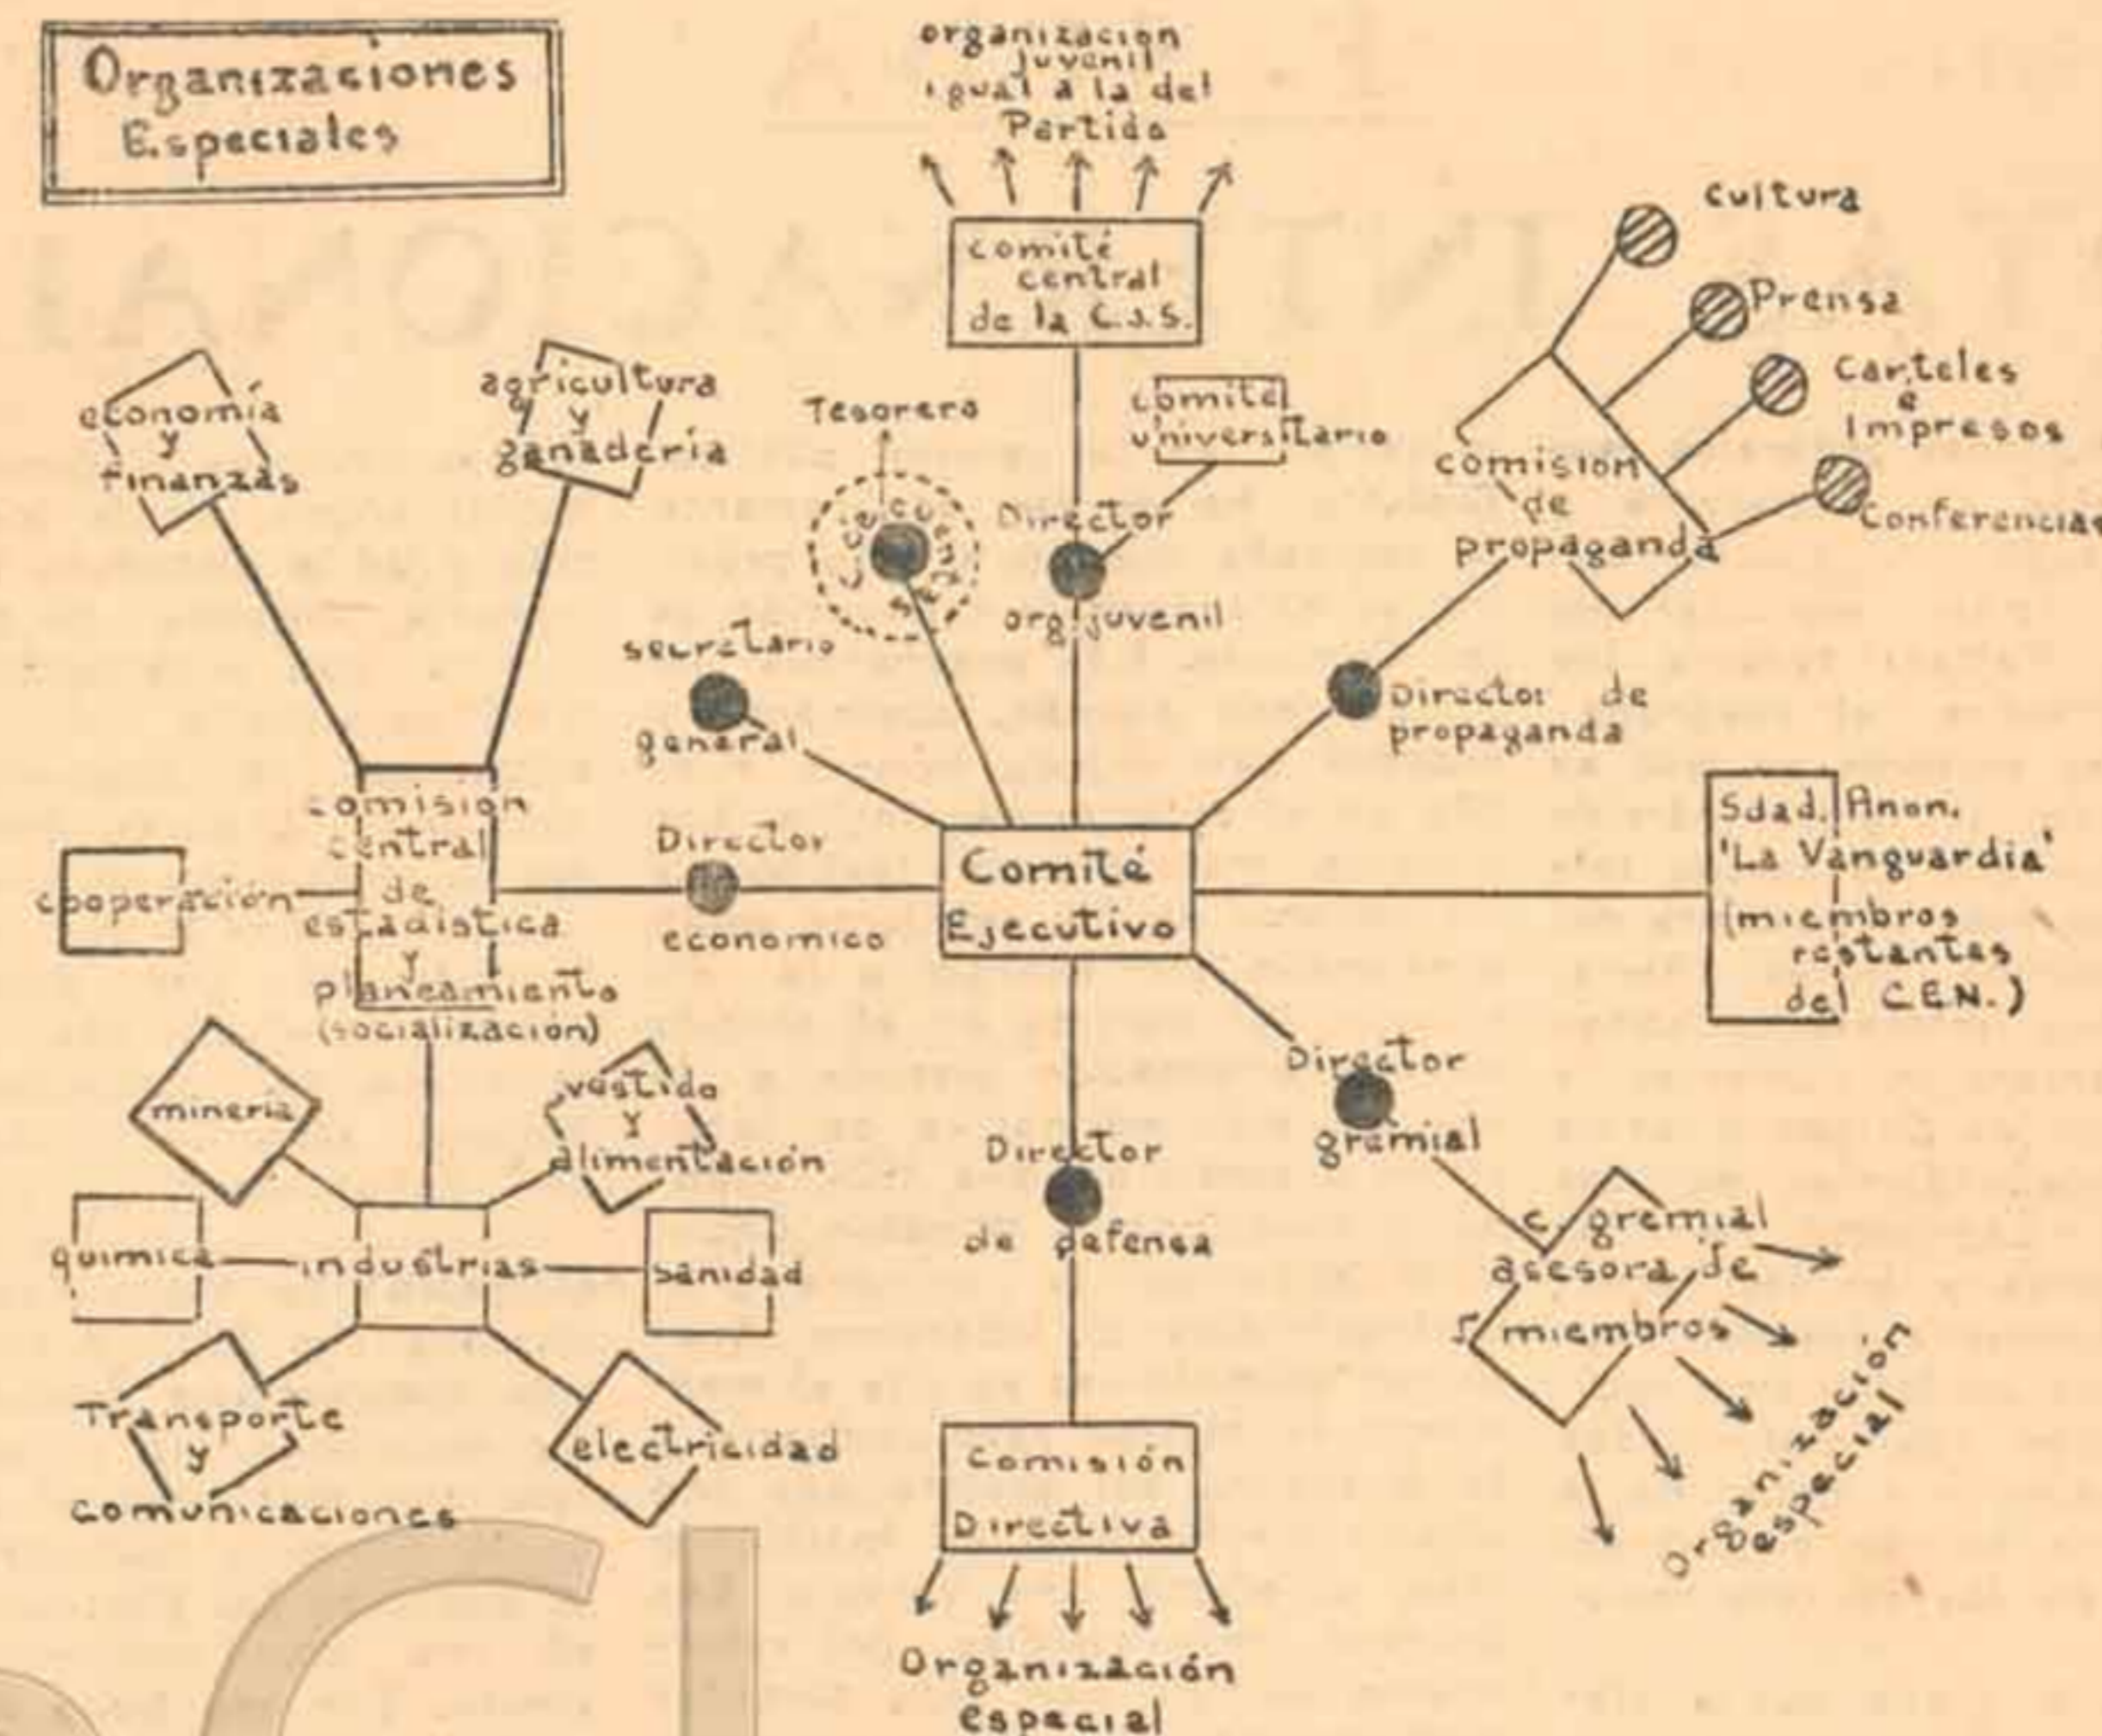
Organizaciones Especiales

organización juvenil igual a la del Partido

comité central de la C.S.S.

Cultura

Prensa

Carteles e Impresos

Conferencias

comisión de propaganda

economía y finanzas

agricultura y ganadería

Tesorero

C. de cuentas

comité universitario

Director org. juvenil

secretario general

Director de propaganda

comisión central de estadística y planeamiento (socialización)

cooperación

Director económico

Comité Ejecutivo

Sdad. Anon. 'La Vanguardia' (miembros restantes del C.E.N.)

minería

vestido y alimentación

Director gremial

Director de defensa

química

industrias

sanidad

c. gremial asesora de 5 miembros

Organización especial

Transporte y comunicaciones

electricidad

Comisión Directiva

Organización espacial